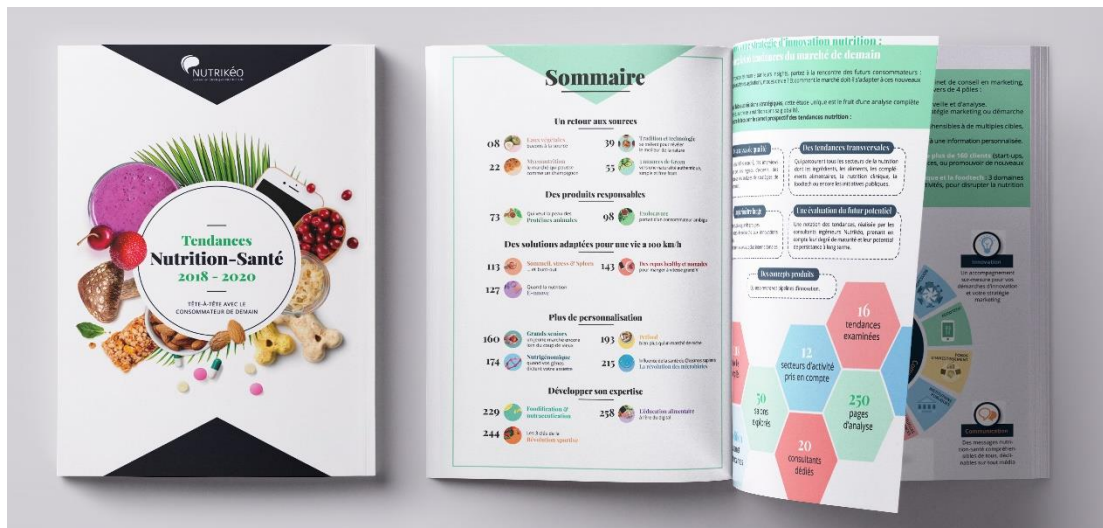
NUTRIKÉO

Tendances
Nutrition-Santé
2018 - 2020

TÊTE-À-TÊTE AVEC LE CONSOMMATEUR DE DEMAIN

Sommaire

Un retour aux sources

08 Eaux végétales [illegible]
39 Tradition et technologie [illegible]
22 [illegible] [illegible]
55 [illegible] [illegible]

Des produits responsables

73 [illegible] Protéines animales
98 Emballages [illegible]

Des solutions adaptées pour une vie à 100 km/h

113 Sommeil, stress & Sylvies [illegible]
143 Des repas healthy et nomades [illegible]
127 Quand la nutrition E-mmuse

Plus de personnalisation

160 Grands seniors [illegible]
193 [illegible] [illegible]
174 Nutrigénomique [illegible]
215 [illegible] La révolution des microbiotes

Développer son expertise

229 Fonctionalisation & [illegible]
258 L'éducation alimentaire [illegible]
244 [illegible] Révolution sportive

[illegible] innovation nutrition :
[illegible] du marché de demain

Des tendances transversales
Une évaluation du futur potentiel
Des concepts produits

16 tendances examinées
12 secteurs d'activité pris en compte
250 pages d'analyse
50 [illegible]
20 consultants dédiés

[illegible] de conseil en marketing, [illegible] 4 pôles :
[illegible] veille et d'analyse.
Innovation
Un accompagnement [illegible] dans vos démarches d'innovation et votre stratégie marketing
Communication
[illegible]